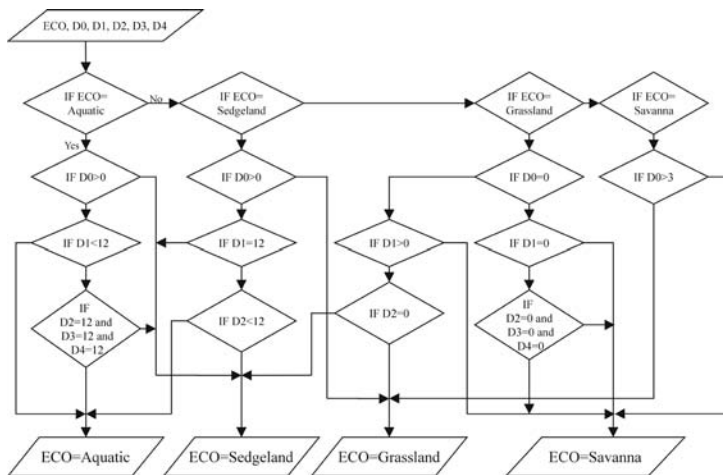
ECO, D0, D1, D2, D3, D4

IF ECO= Aquatic

No

Yes

IF ECO= Sedgeland

IF ECO= Grassland

IF ECO= Savanna

IF D0>0

IF D0>0

IF D0=0

IF D0>3

IF D1<12

IF D1=12

IF D1>0

IF D1=0

IF D2=12 and D3=12 and D4=12

IF D2<12

IF D2=0

IF D2=0 and D3=0 and D4=0

ECO=Aquatic

ECO=Sedgeland

ECO=Grassland

ECO=Savanna